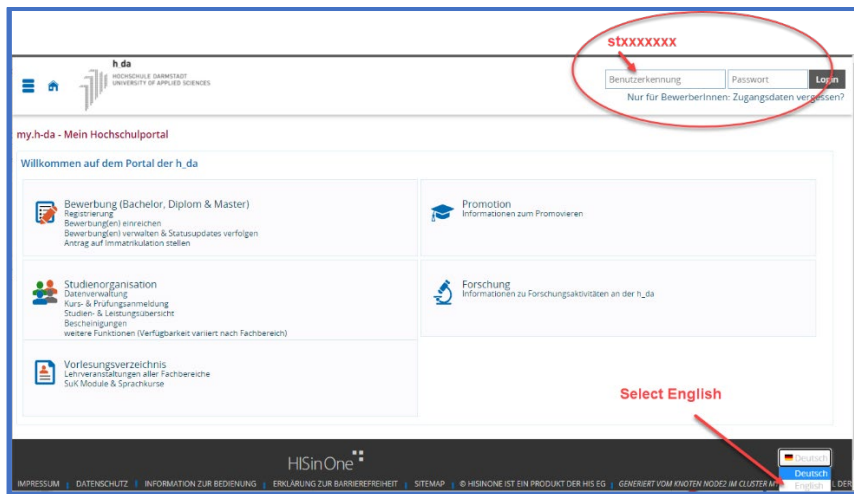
stxxxxxxx

h_da
HOCHSCHULE DARMSTADT
UNIVERSITY OF APPLIED SCIENCES

Benutzerkennung
Passwort
Login
Nur für BewerberInnen: Zugangsdaten vergessen?

my.h-da - Mein Hochschulportal

Willkommen auf dem Portal der h_da

Bewerbung (Bachelor, Diplom & Master)
Registrierung
Bewerbung(en) einreichen
Bewerbung(en) verwalten & Statusupdates verfolgen
Antrag auf Immatrikulation stellen

Promotion
Informationen zum Promovieren

Studienorganisation
Datenverwaltung
Kurs- & Prüfungsanmeldung
Studien- & Leistungsübersicht
Bescheinigungen
weitere Funktionen (Verfügbarkeit variiert nach Fachbereich)

Forschung
Informationen zu Forschungsaktivitäten an der h_da

Vorlesungsverzeichnis
Lehrveranstaltungen aller Fachbereiche
SuK Module & Sprachkurse

Select English

HISinOne

Deutsch
Deutsch
English

IMPRESSUM | DATENSCHUTZ | INFORMATION ZUR BEDIENUNG | ERKLÄRUNG ZUR BARRIEREFREIHEIT | SITEMAP | © HISINONE IST EIN PRODUKT DER HIS EG | GENERIERT VOM KNOTEN NODE2 IM CLUSTER M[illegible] DER